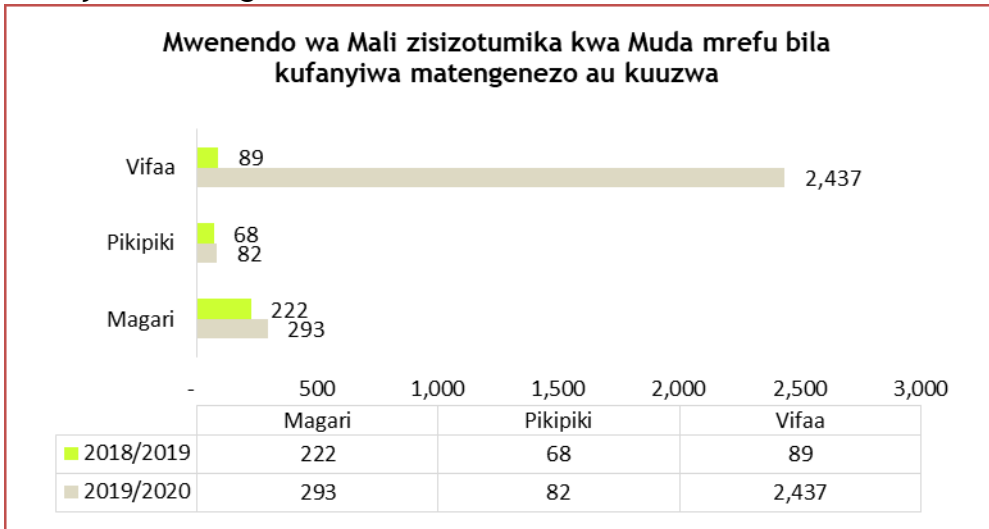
Mwenendo wa Mali zisizotumika kwa Muda mrefu bila kufanyiwa matengenezo au kuuzwa

Vifaa 89 2,437
Pikipiki 68 82
Magari 222 293

- 500 1,000 1,500 2,000 2,500 3,000

| | Magari | Pikipiki | Vifaa |
|---|---|---|---|
| 2018/2019 | 222 | 68 | 89 |
| 2019/2020 | 293 | 82 | 2,437 |